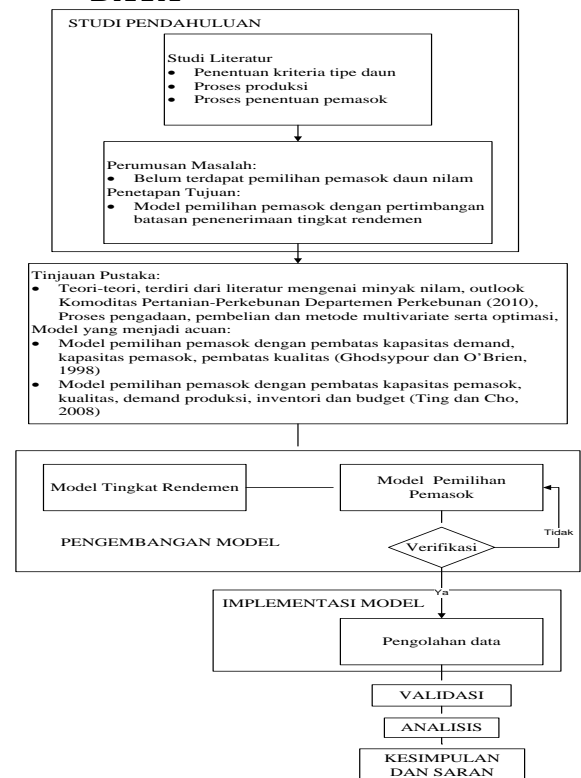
STUDI PENDAHULUAN

Studi Literatur
• Penentuan kriteria tipe daun
• Proses produksi
• Proses penentuan pemasok

Perumusan Masalah:
• Belum terdapat pemilihan pemasok daun nilam
Penetapan Tujuan:
• Model pemilihan pemasok dengan pertimbangan batasan penenerimaan tingkat rendemen

Tinjauan Pustaka:
• Teori-teori, terdiri dari literatur mengenai minyak nilam, outlook Komoditas Pertanian-Perkebunan Departemen Perkebunan (2010), Proses pengadaan, pembelian dan metode multivariate serta optimasi,
Model yang menjadi acuan:
• Model pemilihan pemasok dengan pembatas kapasitas demand, kapasitas pemasok, pembatas kualitas (Ghodsypour dan O'Brien, 1998)
• Model pemilihan pemasok dengan pembatas kapasitas pemasok, kualitas, demand produksi, inventori dan budget (Ting dan Cho, 2008)

Model Tingkat Rendemen

Model Pemilihan Pemasok

PENGEMBANGAN MODEL

Verifikasi

Tidak

Ya

IMPLEMENTASI MODEL

Pengolahan data

VALIDASI

ANALISIS

KESIMPULAN DAN SARAN